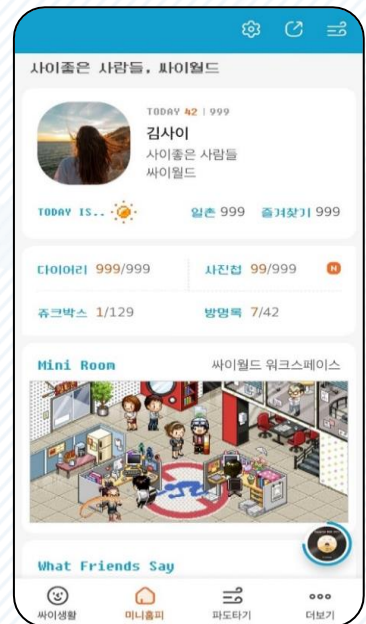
사이좋은 사람들, 싸이월드

TODAY 42 | 999

김사이

사이좋은 사람들
싸이월드

TODAY IS..

일촌 999 즐겨찾기 999

다이어리 999/999

사진첩 99/999 N

쥬크박스 1/129

방명록 7/42

Mini Room

싸이월드 워크스페이스

What Friends Say

싸이생활

미니홈피

파도타기

더보기